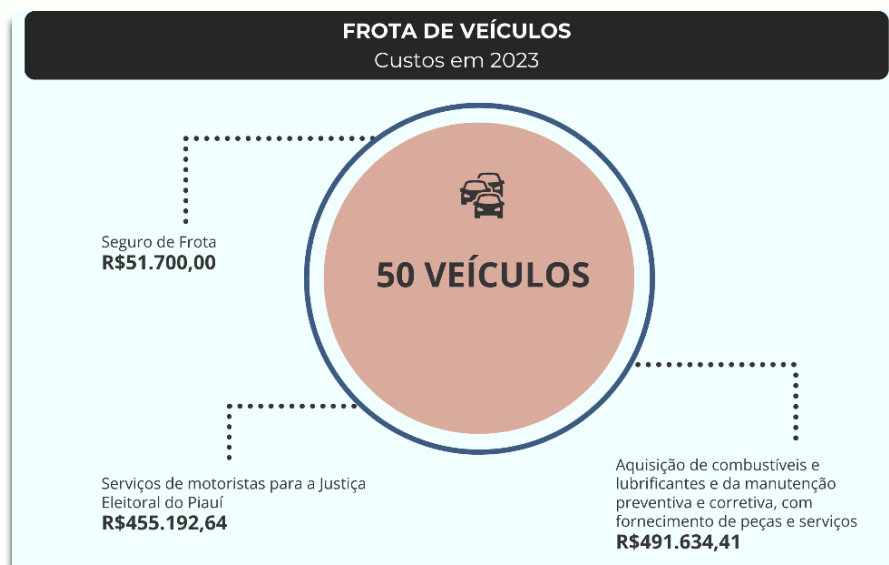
FROTA DE VEÍCULOS
Custos em 2023

50 VEÍCULOS

Seguro de Frota
R$51.700,00

Serviços de motoristas para a Justiça Eleitoral do Piauí
R$455.192,64

Aquisição de combustíveis e lubrificantes e da manutenção preventiva e corretiva, com fornecimento de peças e serviços
R$491.634,41